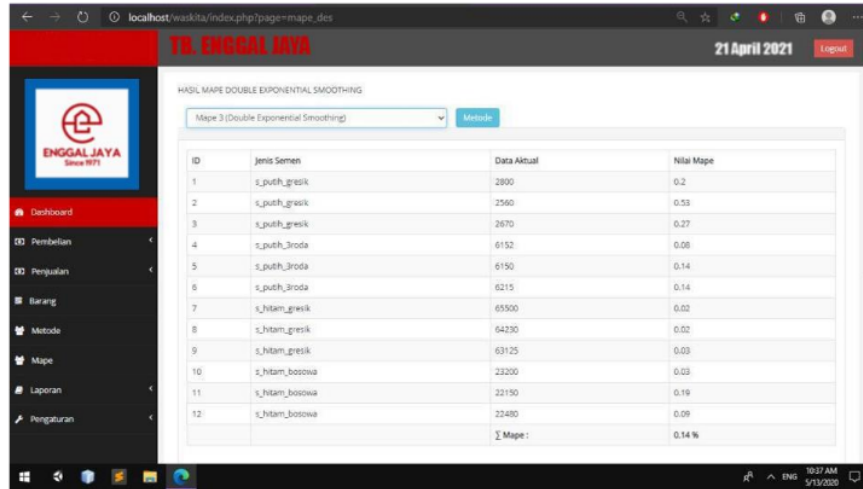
localhost/waskita/index.php?page=mape_des

TB. ENGGAL JAYA

21 April 2021

Logout

ENGGAL JAYA
Since 1971

Dashboard
Pembelian
Penjualan
Barang
Metode
Mape
Laporan
Pengaturan

HASIL MAPE DOUBLE EXPONENTIAL SMOOTHING

Mape 3 (Double Exponential Smoothing)

Metode

| ID | Jenis Semen | Data Aktual | Nilai Mape |
|---|---|---|---|
| 1 | s_putih_gresik | 2800 | 0.2 |
| 2 | s_putih_gresik | 2560 | 0.53 |
| 3 | s_putih_gresik | 2670 | 0.27 |
| 4 | s_putih_3roda | 6152 | 0.08 |
| 5 | s_putih_3roda | 6150 | 0.14 |
| 6 | s_putih_3roda | 6215 | 0.14 |
| 7 | s_hitam_gresik | 65500 | 0.02 |
| 8 | s_hitam_gresik | 64230 | 0.02 |
| 9 | s_hitam_gresik | 63125 | 0.03 |
| 10 | s_hitam_bosowa | 23200 | 0.03 |
| 11 | s_hitam_bosowa | 22150 | 0.19 |
| 12 | s_hitam_bosowa | 22480 | 0.09 |
| | | ∑ Mape : | 0.14 % |

ENG 10:37 AM 5/13/2020